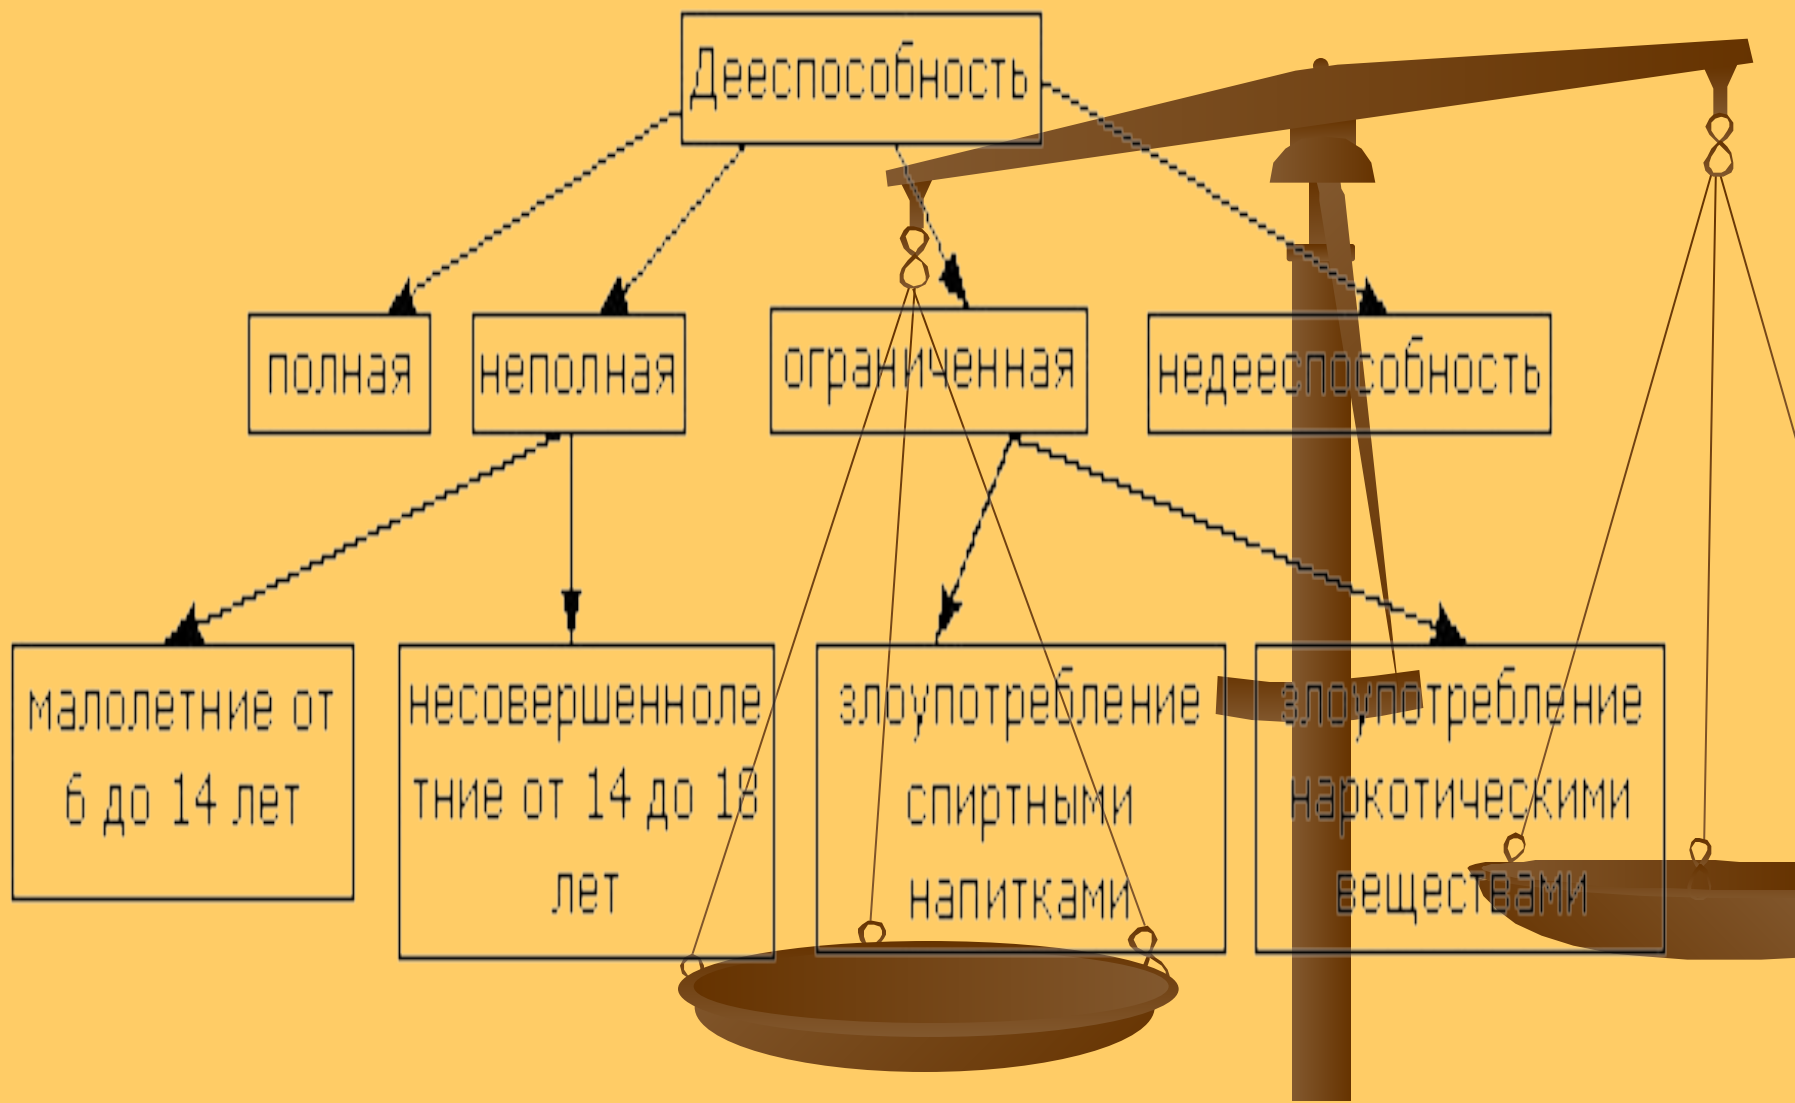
Дееспособность

полная

неполная

ограниченная

недееспособность

малолетние от 6 до 14 лет

несовершеннолетние от 14 до 18 лет

злоупотребление спиртными напитками

злоупотребление наркотическими веществами